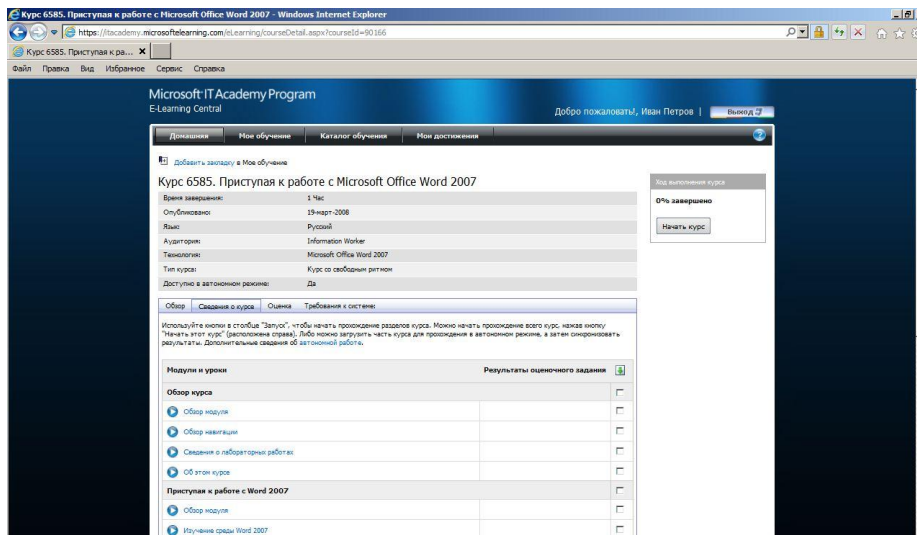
Курс 6585. Приступая к работе с Microsoft Office Word 2007 - Windows Internet Explorer

https://itacademy.microsoftelearning.com/eLearning/courseDetail.aspx?courseId=90166

Курс 6585. Приступая к ра...

Файл Правка Вид Избранное Сервис Справка

Microsoft IT Academy Program
E-Learning Central

Добро пожаловать!, Иван Петров | Выход

Домашняя Мое обучение Каталог обучения Мои достижения

Добавить закладку в Мое обучение

Курс 6585. Приступая к работе с Microsoft Office Word 2007

| | |
|---|---|
| Время завершения: | 1 Час |
| Опубликовано: | 19-март-2008 |
| Язык: | Русский |
| Аудитория: | Information Worker |
| Технология: | Microsoft Office Word 2007 |
| Тип курса: | Курс со свободным ритмом |
| Доступно в автономном режиме: | Да |

Ход выполнения курса

0% завершено

Начать курс

Обзор Сведения о курсе Оценка Требования к системе

Используйте кнопки в столбце "Запуск", чтобы начать прохождение разделов курса. Можно начать прохождение всего курс, нажав кнопку "Начать этот курс" (расположена справа). Либо можно загрузить часть курса для прохождения в автономном режиме, а затем синхронизовать результаты. Дополнительные сведения об автономной работе.

| Модули и уроки | Результаты оценочного задания |
|---|---|
| Обзор курса | |
| Обзор модуля | |
| Обзор навигации | |
| Сведения о лабораторных работах | |
| Об этом курсе | |
| Приступая к работе с Word 2007 | |
| Обзор модуля | |
| Изучение среды Word 2007 | |